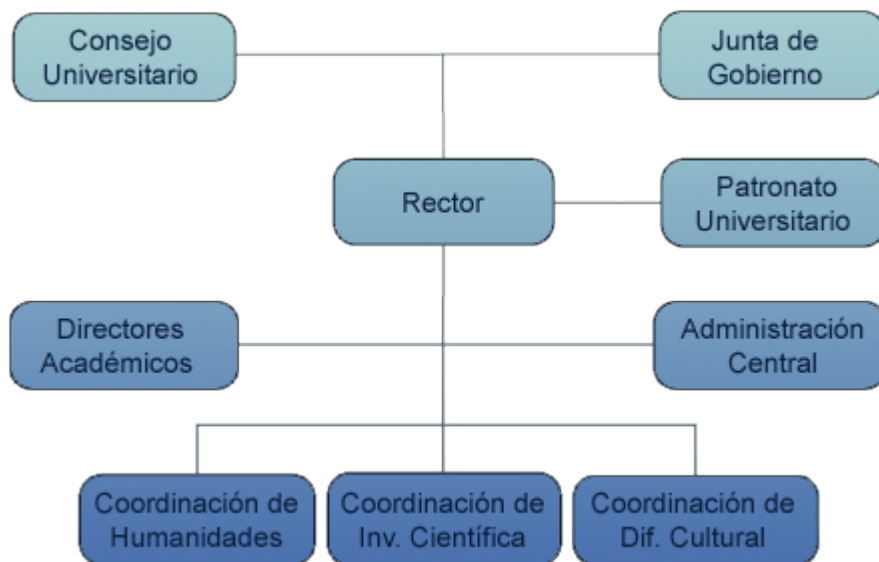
Consejo Universitario

Junta de Gobierno

Rector

Patronato Universitario

Directores Académicos

Administración Central

Coordinación de Humanidades

Coordinación de Inv. Científica

Coordinación de Dif. Cultural